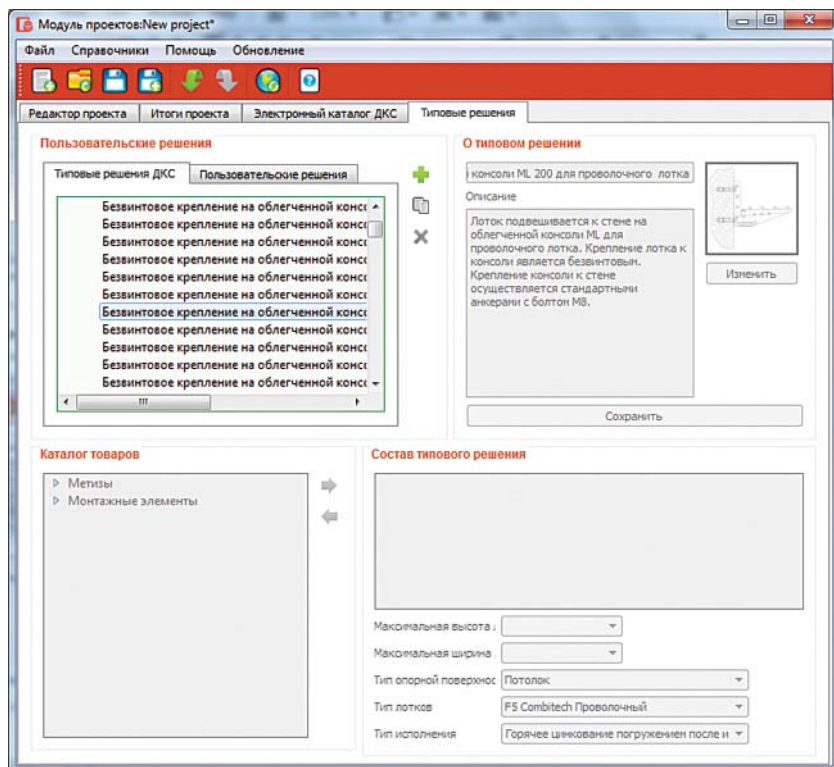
Модуль проектов:New project*

Файл Справочники Помощь Обновление

Редактор проекта | Итоги проекта | Электронный каталог ДКС | Типовые решения

Пользовательские решения

Типовые решения ДКС | Пользовательские решения

Безвинтовое крепление на облегченной консо
Безвинтовое крепление на облегченной консо
Безвинтовое крепление на облегченной консо
Безвинтовое крепление на облегченной консо
Безвинтовое крепление на облегченной консо
Безвинтовое крепление на облегченной консо
Безвинтовое крепление на облегченной консо
Безвинтовое крепление на облегченной консо
Безвинтовое крепление на облегченной консо
Безвинтовое крепление на облегченной консо
Безвинтовое крепление на облегченной консо

О типовом решении

консоли ML 200 для проволочного лотка

Описание

Лоток подвешивается к стене на облегченной консоли ML для проволочного лотка. Крепление лотка к консоли является безвинтовым. Крепление консоли к стене осуществляется стандартными анкерами с болтом M8.

Изменить

Сохранить

Каталог товаров

Метизы
Монтажные элементы

Состав типового решения

Максимальная высота
Максимальная ширина
Тип опорной поверхнос | Потолок
Тип лотков | F5 Combitech Проволочный
Тип исполнения | Горячее цинкование погружением после и